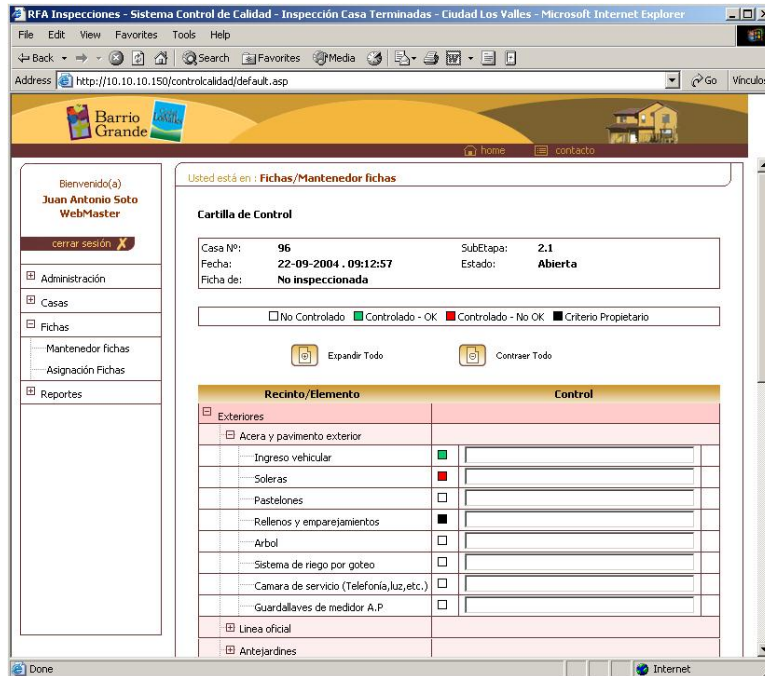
RFA Inspecciones - Sistema Control de Calidad - Inspección Casa Terminadas - Ciudad Los Valles - Microsoft Internet Explorer

File Edit View Favorites Tools Help

Back Search Favorites Media

Address http://10.10.10.150/controlcalidad/default.asp Go Vínculos

Barrio Grande

home contacto

Bienvenido(a)
Juan Antonio Soto
WebMaster

cerrar sesión

Administración
Casas
Fichas
Mantenedor fichas
Asignación Fichas
Reportes

Usted está en : Fichas/Mantenedor fichas

Cartilla de Control

| Casa Nº: | 96 | SubEtapa: | 2.1 |
|---|---|---|---|
| Fecha: | 22-09-2004 . 09:12:57 | Estado: | Abierta |
| Ficha de: | No inspeccionada | | |

No Controlado Controlado - OK Controlado - No OK Criterio Propietario

Expandir Todo Contraer Todo

| Recinto/Elemento | Control |
|---|---|
| Exteriores | |
| Acera y pavimento exterior | |
| Ingreso vehicular | |
| Soleras | |
| Pastelones | |
| Rellenos y emparejamientos | |
| Arbol | |
| Sistema de riego por goteo | |
| Camara de servicio (Telefonía,luz,etc.) | |
| Guardallaves de medidor A.P | |
| Linea oficial | |
| Antejardines | |

Done Internet